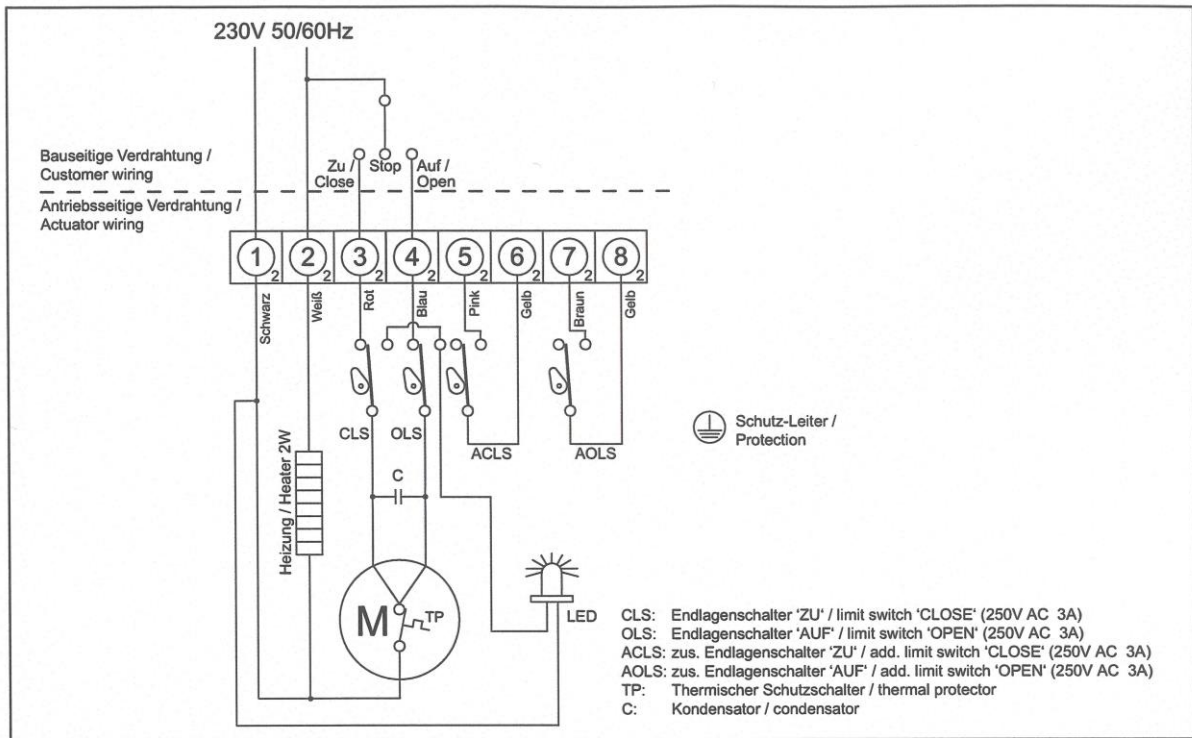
230V 50/60Hz

Bauseitige Verdrahtung / Customer wiring

Antriebsseitige Verdrahtung / Actuator wiring

Zu / Close

Stop

Auf / Open

$1_2$ $2_2$ $3_2$ $4_2$ $5_2$ $6_2$ $7_2$ $8_2$

Schwarz

Weiß

Rot

Blau

Pink

Gelb

Braun

Gelb

CLS

OLS

ACLS

AOLS

Schutz-Leiter / Protection

C

Heizung / Heater 2W

M

TP

LED

CLS: Endlagenschalter 'ZU' / limit switch 'CLOSE' (250V AC 3A)
OLS: Endlagenschalter 'AUF' / limit switch 'OPEN' (250V AC 3A)
ACLS: zus. Endlagenschalter 'ZU' / add. limit switch 'CLOSE' (250V AC 3A)
AOLS: zus. Endlagenschalter 'AUF' / add. limit switch 'OPEN' (250V AC 3A)
TP: Thermischer Schutzschalter / thermal protector
C: Kondensator / condensator